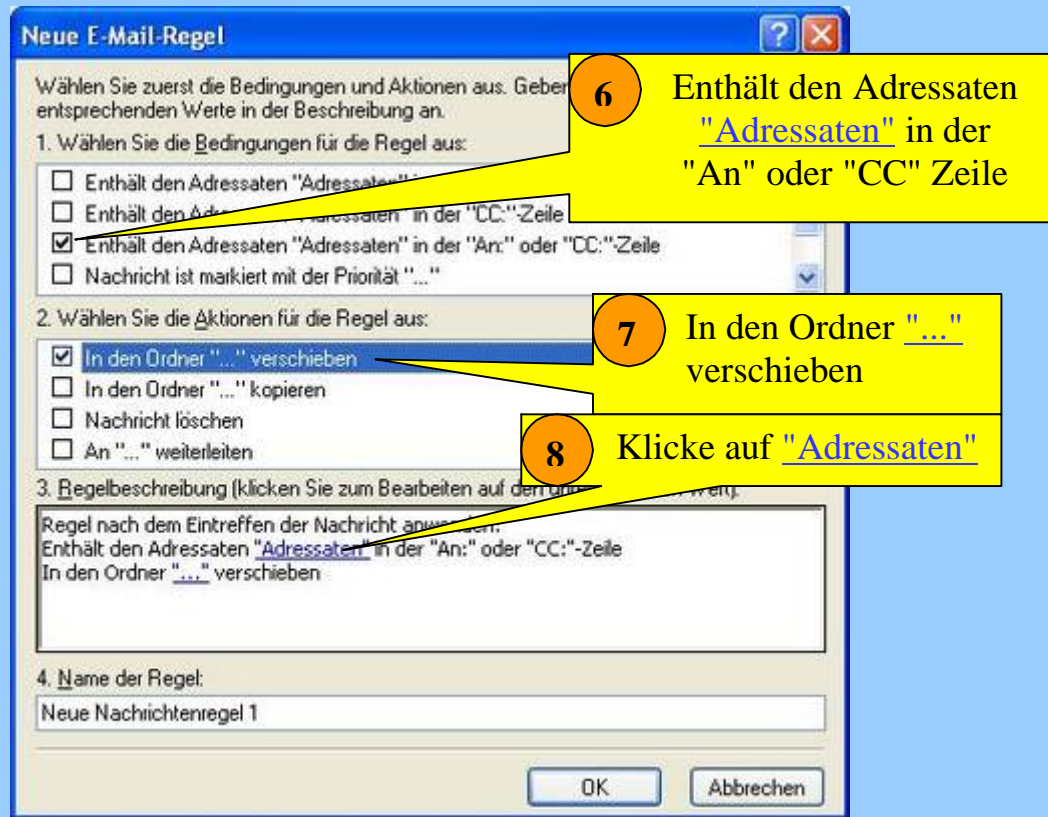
Neue E-Mail-Regel

Wählen Sie zuerst die Bedingungen und Aktionen aus. Geben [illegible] entsprechenden Werte in der Beschreibung an.

1. Wählen Sie die Bedingungen für die Regel aus:

☐ Enthält den Adressaten "Adressaten" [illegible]
☐ Enthält den Adr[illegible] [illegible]ssaten" in der "CC:"-Zeile
☑ Enthält den Adressaten "Adressaten" in der "An:" oder "CC:"-Zeile
☐ Nachricht ist markiert mit der Priorität "..."

6 Enthält den Adressaten "Adressaten" in der "An" oder "CC" Zeile

2. Wählen Sie die Aktionen für die Regel aus:

☑ In den Ordner "..." verschieben
☐ In den Ordner "..." kopieren
☐ Nachricht löschen
☐ An "..." weiterleiten

7 In den Ordner "..." verschieben

8 Klicke auf "Adressaten"

3. Regelbeschreibung (klicken Sie zum Bearbeiten auf den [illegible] Wert):

Regel nach dem Eintreffen der Nachricht anw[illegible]
Enthält den Adressaten "Adressaten" in der "An:" oder "CC:"-Zeile
In den Ordner "..." verschieben

4. Name der Regel:

Neue Nachrichtenregel 1

OK Abbrechen